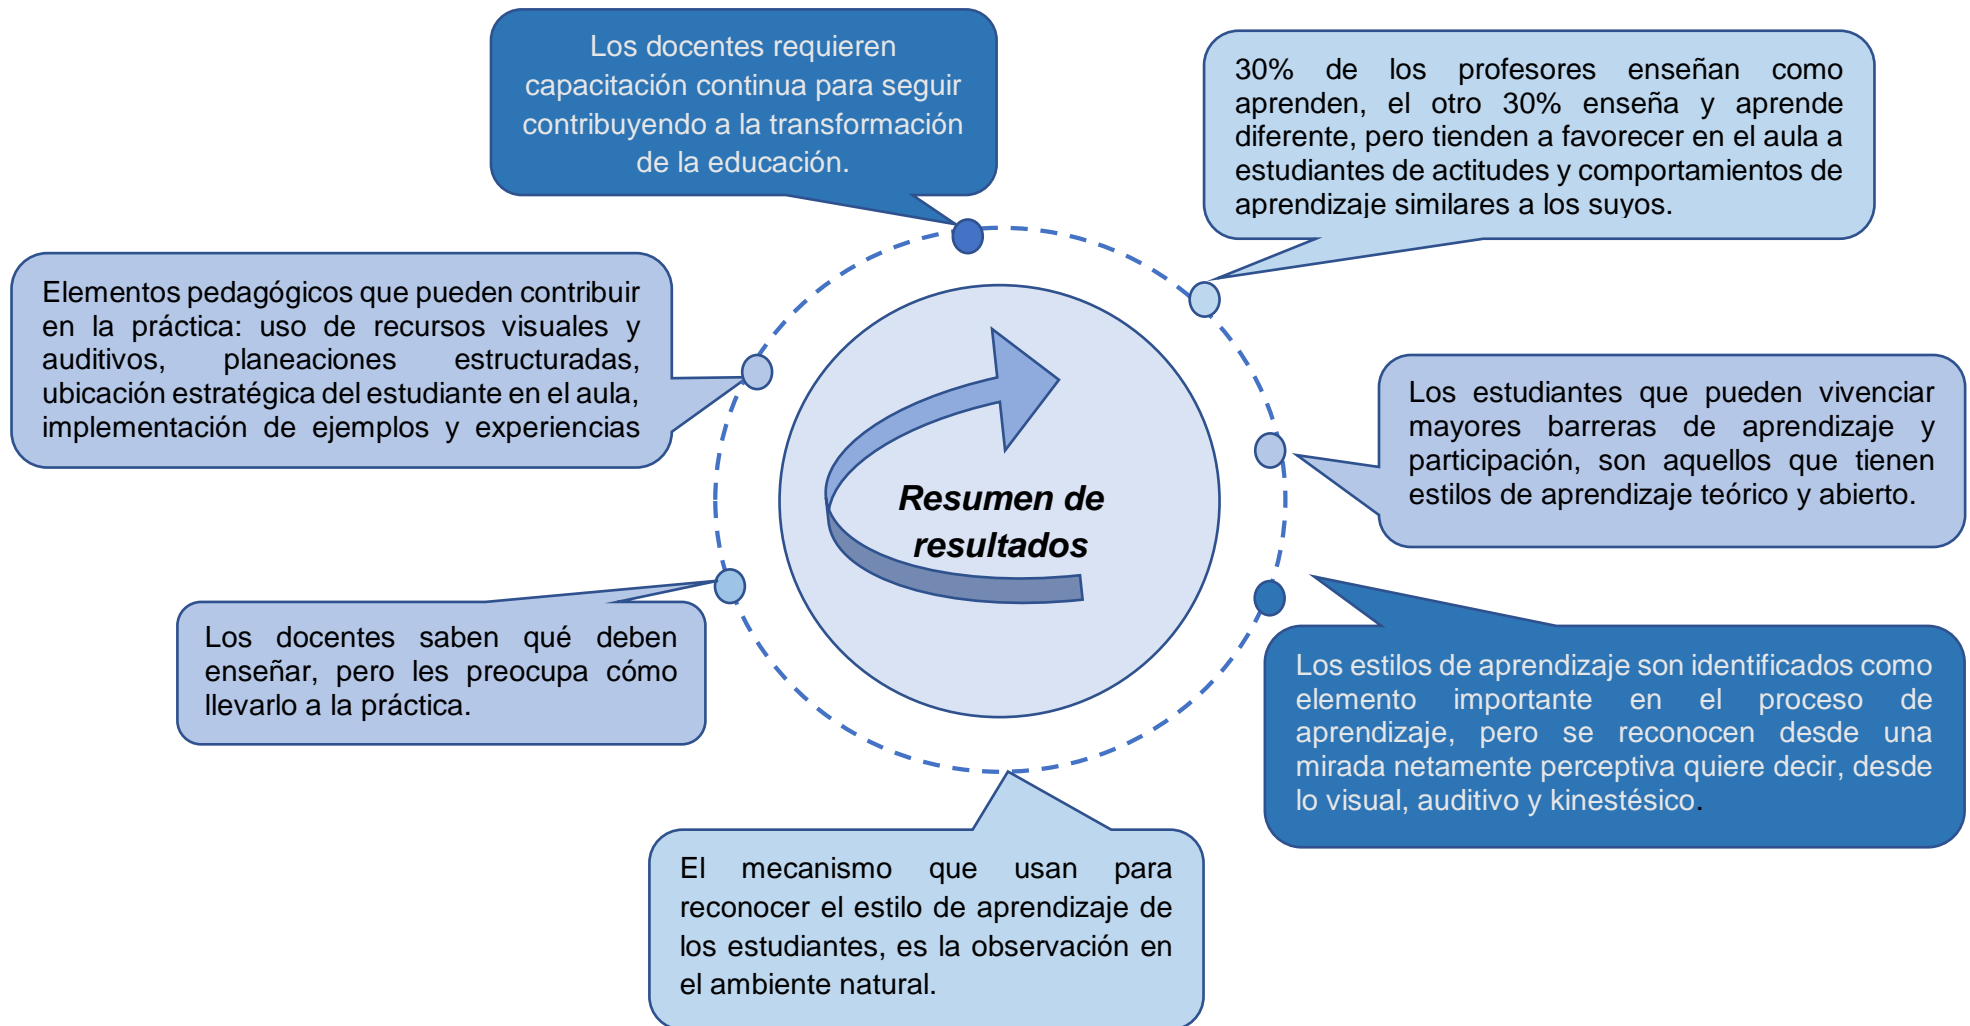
Los docentes requieren capacitación continua para seguir contribuyendo a la transformación de la educación.

30% de los profesores enseñan como aprenden, el otro 30% enseña y aprende diferente, pero tienden a favorecer en el aula a estudiantes de actitudes y comportamientos de aprendizaje similares a los suyos.

Elementos pedagógicos que pueden contribuir en la práctica: uso de recursos visuales y auditivos, planeaciones estructuradas, ubicación estratégica del estudiante en el aula, implementación de ejemplos y experiencias

Resumen de resultados

Los estudiantes que pueden vivenciar mayores barreras de aprendizaje y participación, son aquellos que tienen estilos de aprendizaje teórico y abierto.

Los docentes saben qué deben enseñar, pero les preocupa cómo llevarlo a la práctica.

Los estilos de aprendizaje son identificados como elemento importante en el proceso de aprendizaje, pero se reconocen desde una mirada netamente perceptiva quiere decir, desde lo visual, auditivo y kinestésico.

El mecanismo que usan para reconocer el estilo de aprendizaje de los estudiantes, es la observación en el ambiente natural.